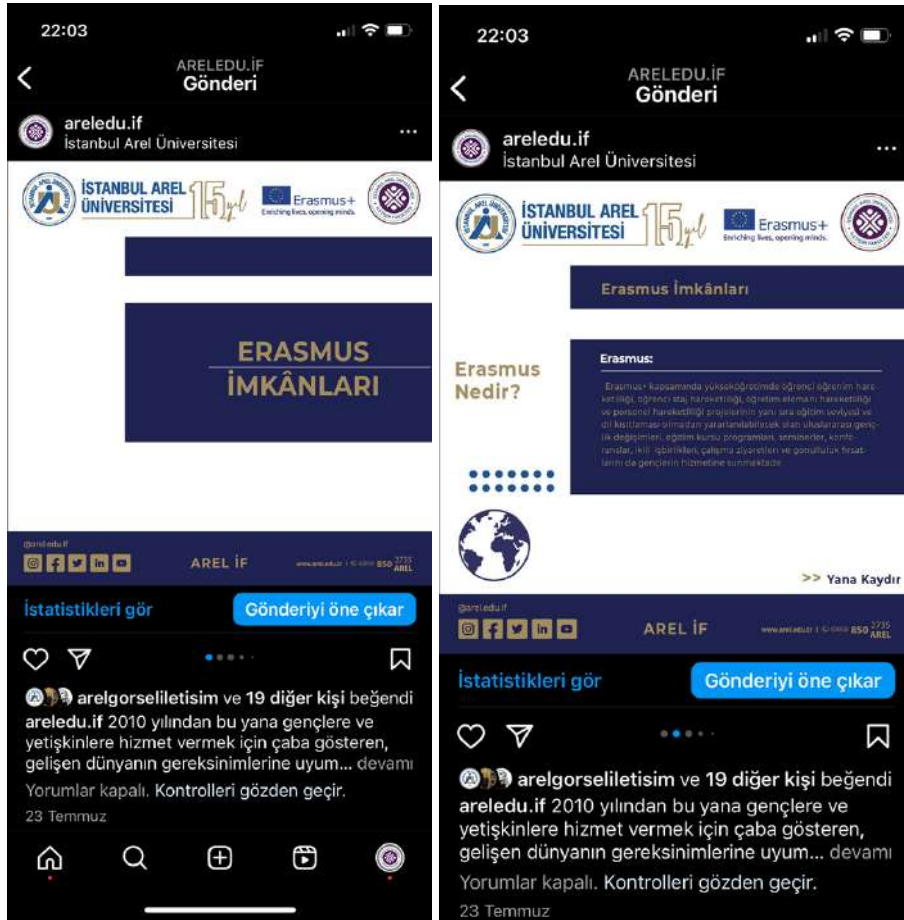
22:03

AREL EDU.İF
Gönderi

areledu.if
İstanbul Arel Üniversitesi

İSTANBUL AREL ÜNİVERSİTESİ 15 yıl
Erasmus+
Enriching lives, opening minds.

ERASMUS
İMKÂNLARI

@areledu.if
AREL İF
www.arel.edu.tr | 0 850 2735 AREL

İstatistikleri gör
Gönderiyi öne çıkar

arelgorseliletisim ve 19 diğer kişi beğendi
areledu.if 2010 yılından bu yana gençlere ve yetişkinlere hizmet vermek için çaba gösteren, gelişen dünyanın gereksinimlerine uyum... devamı
Yorumlar kapalı. Kontrolleri gözden geçir.
23 Temmuz

22:03

AREL EDU.İF
Gönderi

areledu.if
İstanbul Arel Üniversitesi

İSTANBUL AREL ÜNİVERSİTESİ 15 yıl
Erasmus+
Enriching lives, opening minds.

Erasmus İmkânları

Erasmus Nedir?

Erasmus:

Erasmus+ kapsamında yükseköğretimde öğrenci öğrenim hareketliliği, öğrenci staj hareketliliği, öğretim elemanı hareketliliği ve personel hareketliliği projelerinin yanı sıra eğitim seviyesi ve dil kısıtlaması olmadan yararlanabilecek olan uluslararası gençlik değişimleri, eğitim kursu programları, seminerler, konferanslar, ikili işbirlikleri, çalışma ziyaretleri ve gönüllülük fırsatlarını da gençlerin hizmetine sunmaktadır.

>> Yana Kaydır

@areledu.if
AREL İF
www.arel.edu.tr | 0 850 2735 AREL

İstatistikleri gör
Gönderiyi öne çıkar

arelgorseliletisim ve 19 diğer kişi beğendi
areledu.if 2010 yılından bu yana gençlere ve yetişkinlere hizmet vermek için çaba gösteren, gelişen dünyanın gereksinimlerine uyum... devamı
Yorumlar kapalı. Kontrolleri gözden geçir.
23 Temmuz